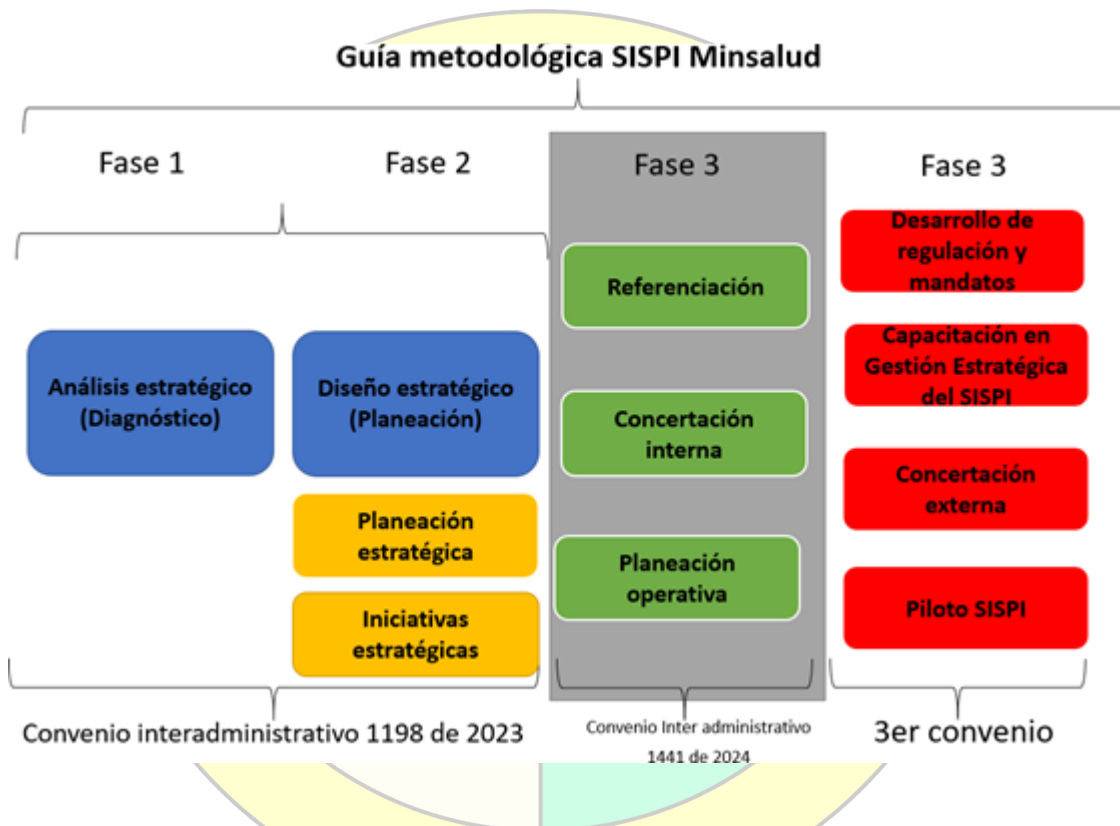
Guía metodológica SISPI Minsalud

Fase 1

Fase 2

Fase 3

Fase 3

Análisis estratégico (Diagnóstico)

Diseño estratégico (Planeación)

Planeación estratégica

Iniciativas estratégicas

Referenciación

Concertación interna

Planeación operativa

Desarrollo de regulación y mandatos

Capacitación en Gestión Estratégica del SISPI

Concertación externa

Piloto SISPI

Convenio interadministrativo 1198 de 2023

Convenio Inter administrativo 1441 de 2024

3er convenio